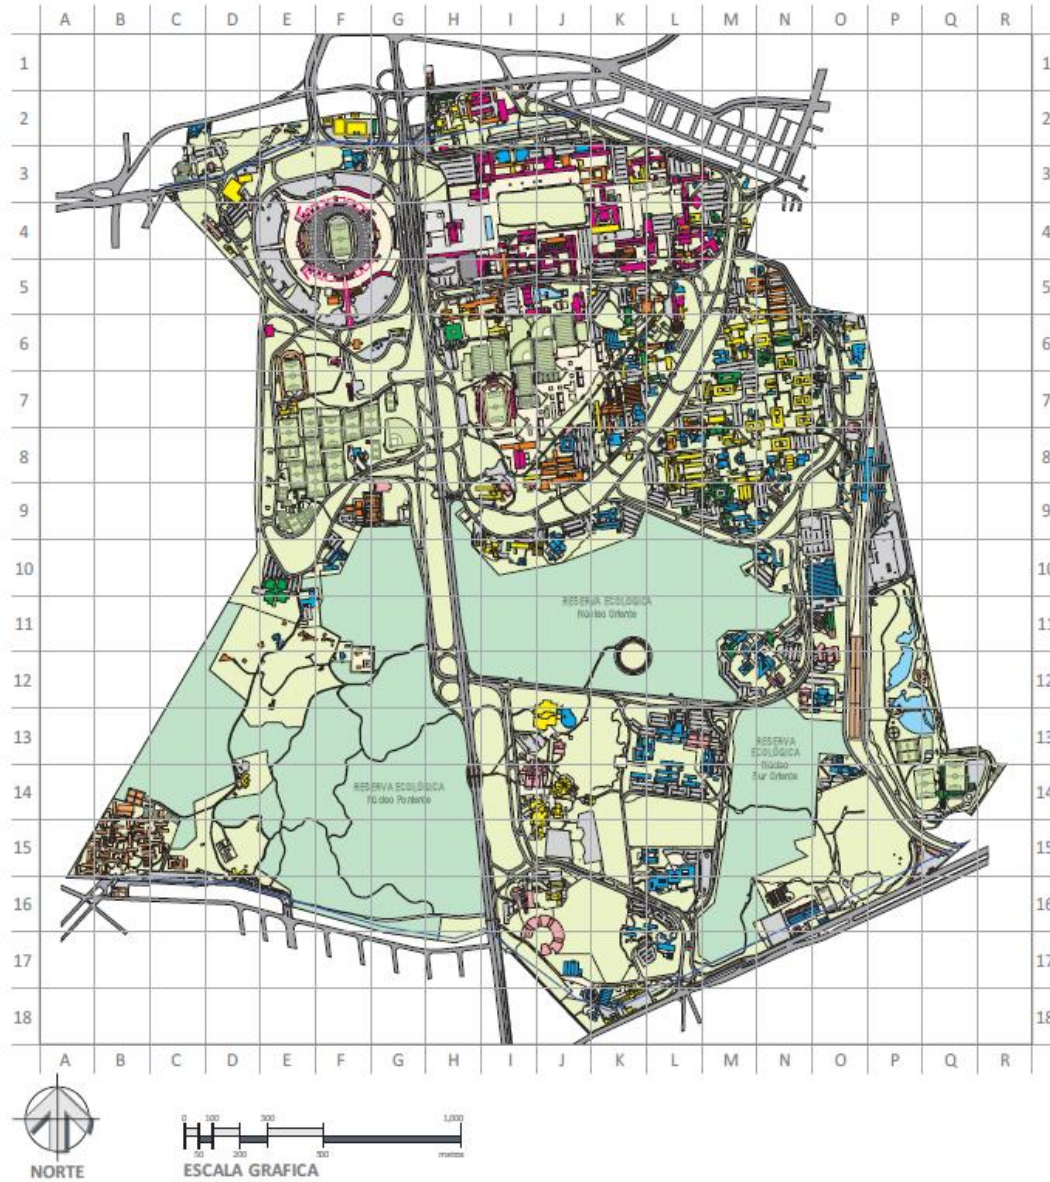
A B C D E F G H I J K L M N O P Q R

1
2
3
4
5
6
7
8
9
10
11
12
13
14
15
16
17
18

1
2
3
4
5
6
7
8
9
10
11
12
13
14
15
16
17
18

RESERVA ECOLÓGICA
Núcleo Oriente

RESERVA ECOLÓGICA
Núcleo Sur Oriente

RESERVA ECOLÓGICA
Núcleo Poniente

A B C D E F G H I J K L M N O P Q R

NORTE

0 50 100 200 300 500 1,000 metros
ESCALA GRAFICA